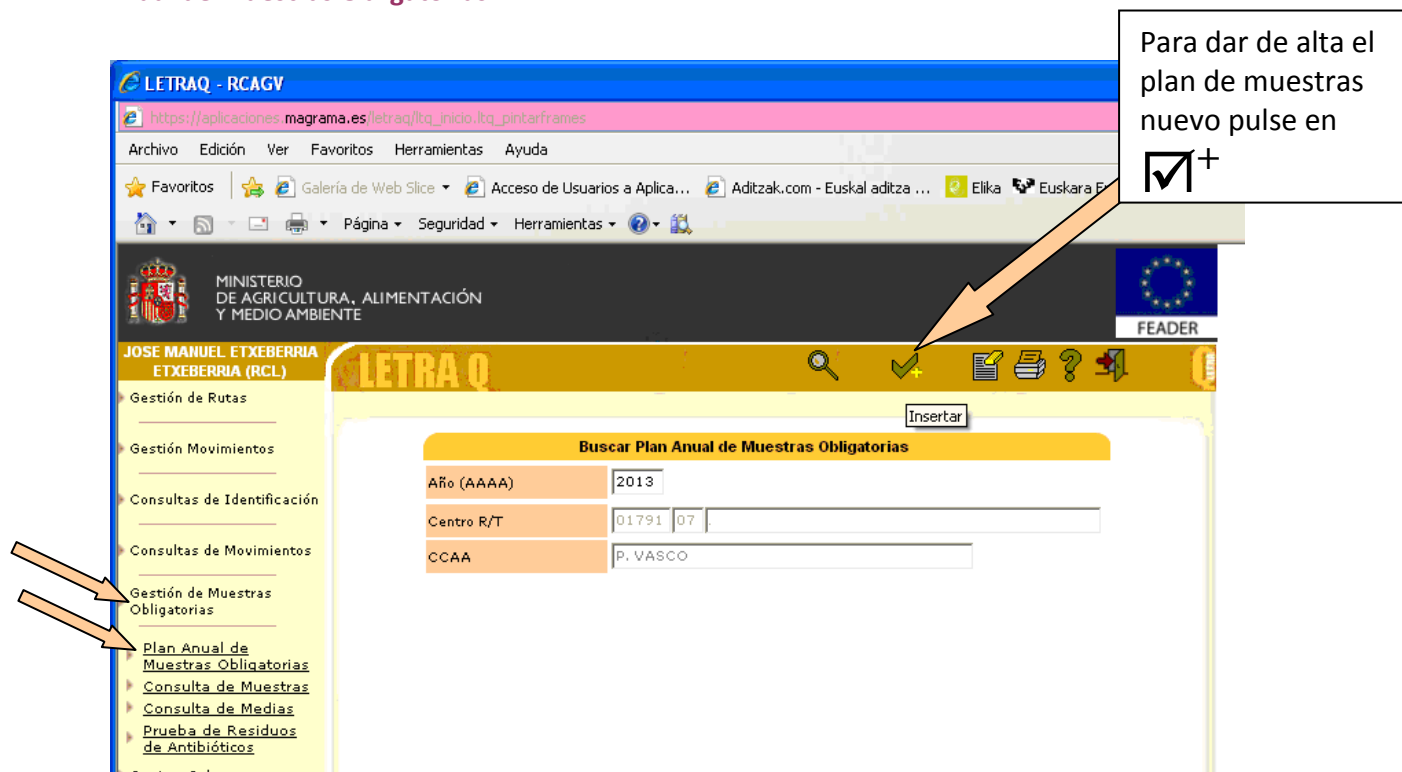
Para dar de alta el plan de muestras nuevo pulse en ☑+

LETRAQ - RCAGV

https://aplicaciones.magrama.es/letraq/ltq_inicio.ltq_pintarframes

Archivo Edición Ver Favoritos Herramientas Ayuda

Favoritos Galería de Web Slice ▾ Acceso de Usuarios a Aplica... Aditzak.com - Euskal aditza ... Elika Euskara E

Página ▾ Seguridad ▾ Herramientas ▾

MINISTERIO DE AGRICULTURA, ALIMENTACIÓN Y MEDIO AMBIENTE

FEADER

JOSE MANUEL ETXEBERRIA ETXEBERRIA (RCL)

LETRA Q

Insertar

Gestión de Rutas

Gestión Movimientos

Consultas de Identificación

Consultas de Movimientos

Gestión de Muestras Obligatorias

Plan Anual de Muestras Obligatorias

Consulta de Muestras

Consulta de Medias

Prueba de Residuos de Antibióticos

Buscar Plan Anual de Muestras Obligatorias

| Año (AAAA) | 2013 |
|---|---|
| Centro R/T | 01791 07 |
| CCAA | P. VASCO |